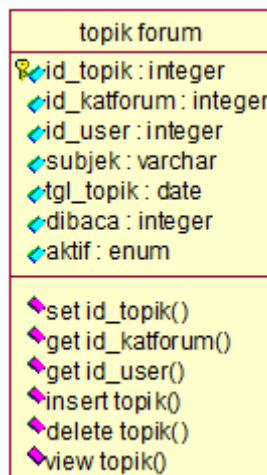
topik forum

id_topik : integer
id_katforum : integer
id_user : integer
subjek : varchar
tgl_topik : date
dibaca : integer
aktif : enum

set id_topik()
get id_katforum()
get id_user()
insert topik()
delete topik()
view topik()